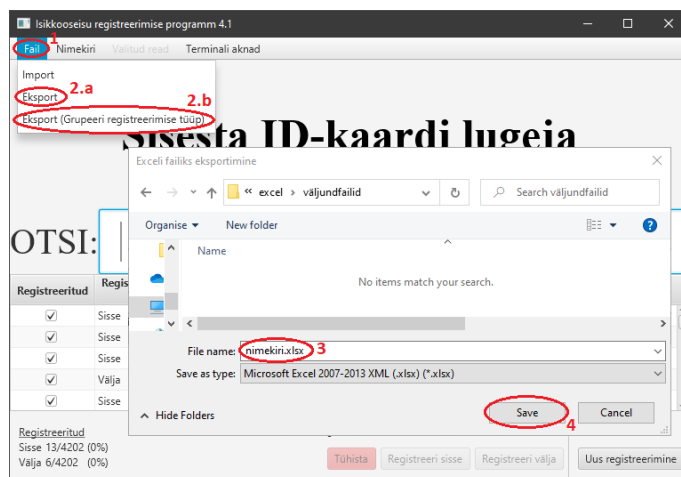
Isikkooseisu registreerimise programm 4.1

Fail 1 Nimekiri Valitud read Terminali aknad

Import
Eksport 2.a
Eksport (Grupeeri registreerimise tüüp) 2.b

Sisesta ID-kaardi lugeja

OTSI:

| Registreeritud | Regis |
|---|---|
| ✓ | Sisse |
| ✓ | Sisse |
| ✓ | Sisse |
| ✓ | Välja |
| ✓ | Sisse |

Registreeritud
Sisse 13/4202 (0%)
Välja 6/4202 (0%)

Tühista Registreeri sisse Registreeri välja Uus registreerimine

Exceli failiks eksportimine

« excel › väljundfailid

Search väljundfailid

Organise ▾ New folder

Name

No items match your search.

File name: nimekiri.xlsx 3

Save as type: Microsoft Excel 2007-2013 XML (.xlsx) (*.xlsx)

Hide Folders

Save Cancel

4